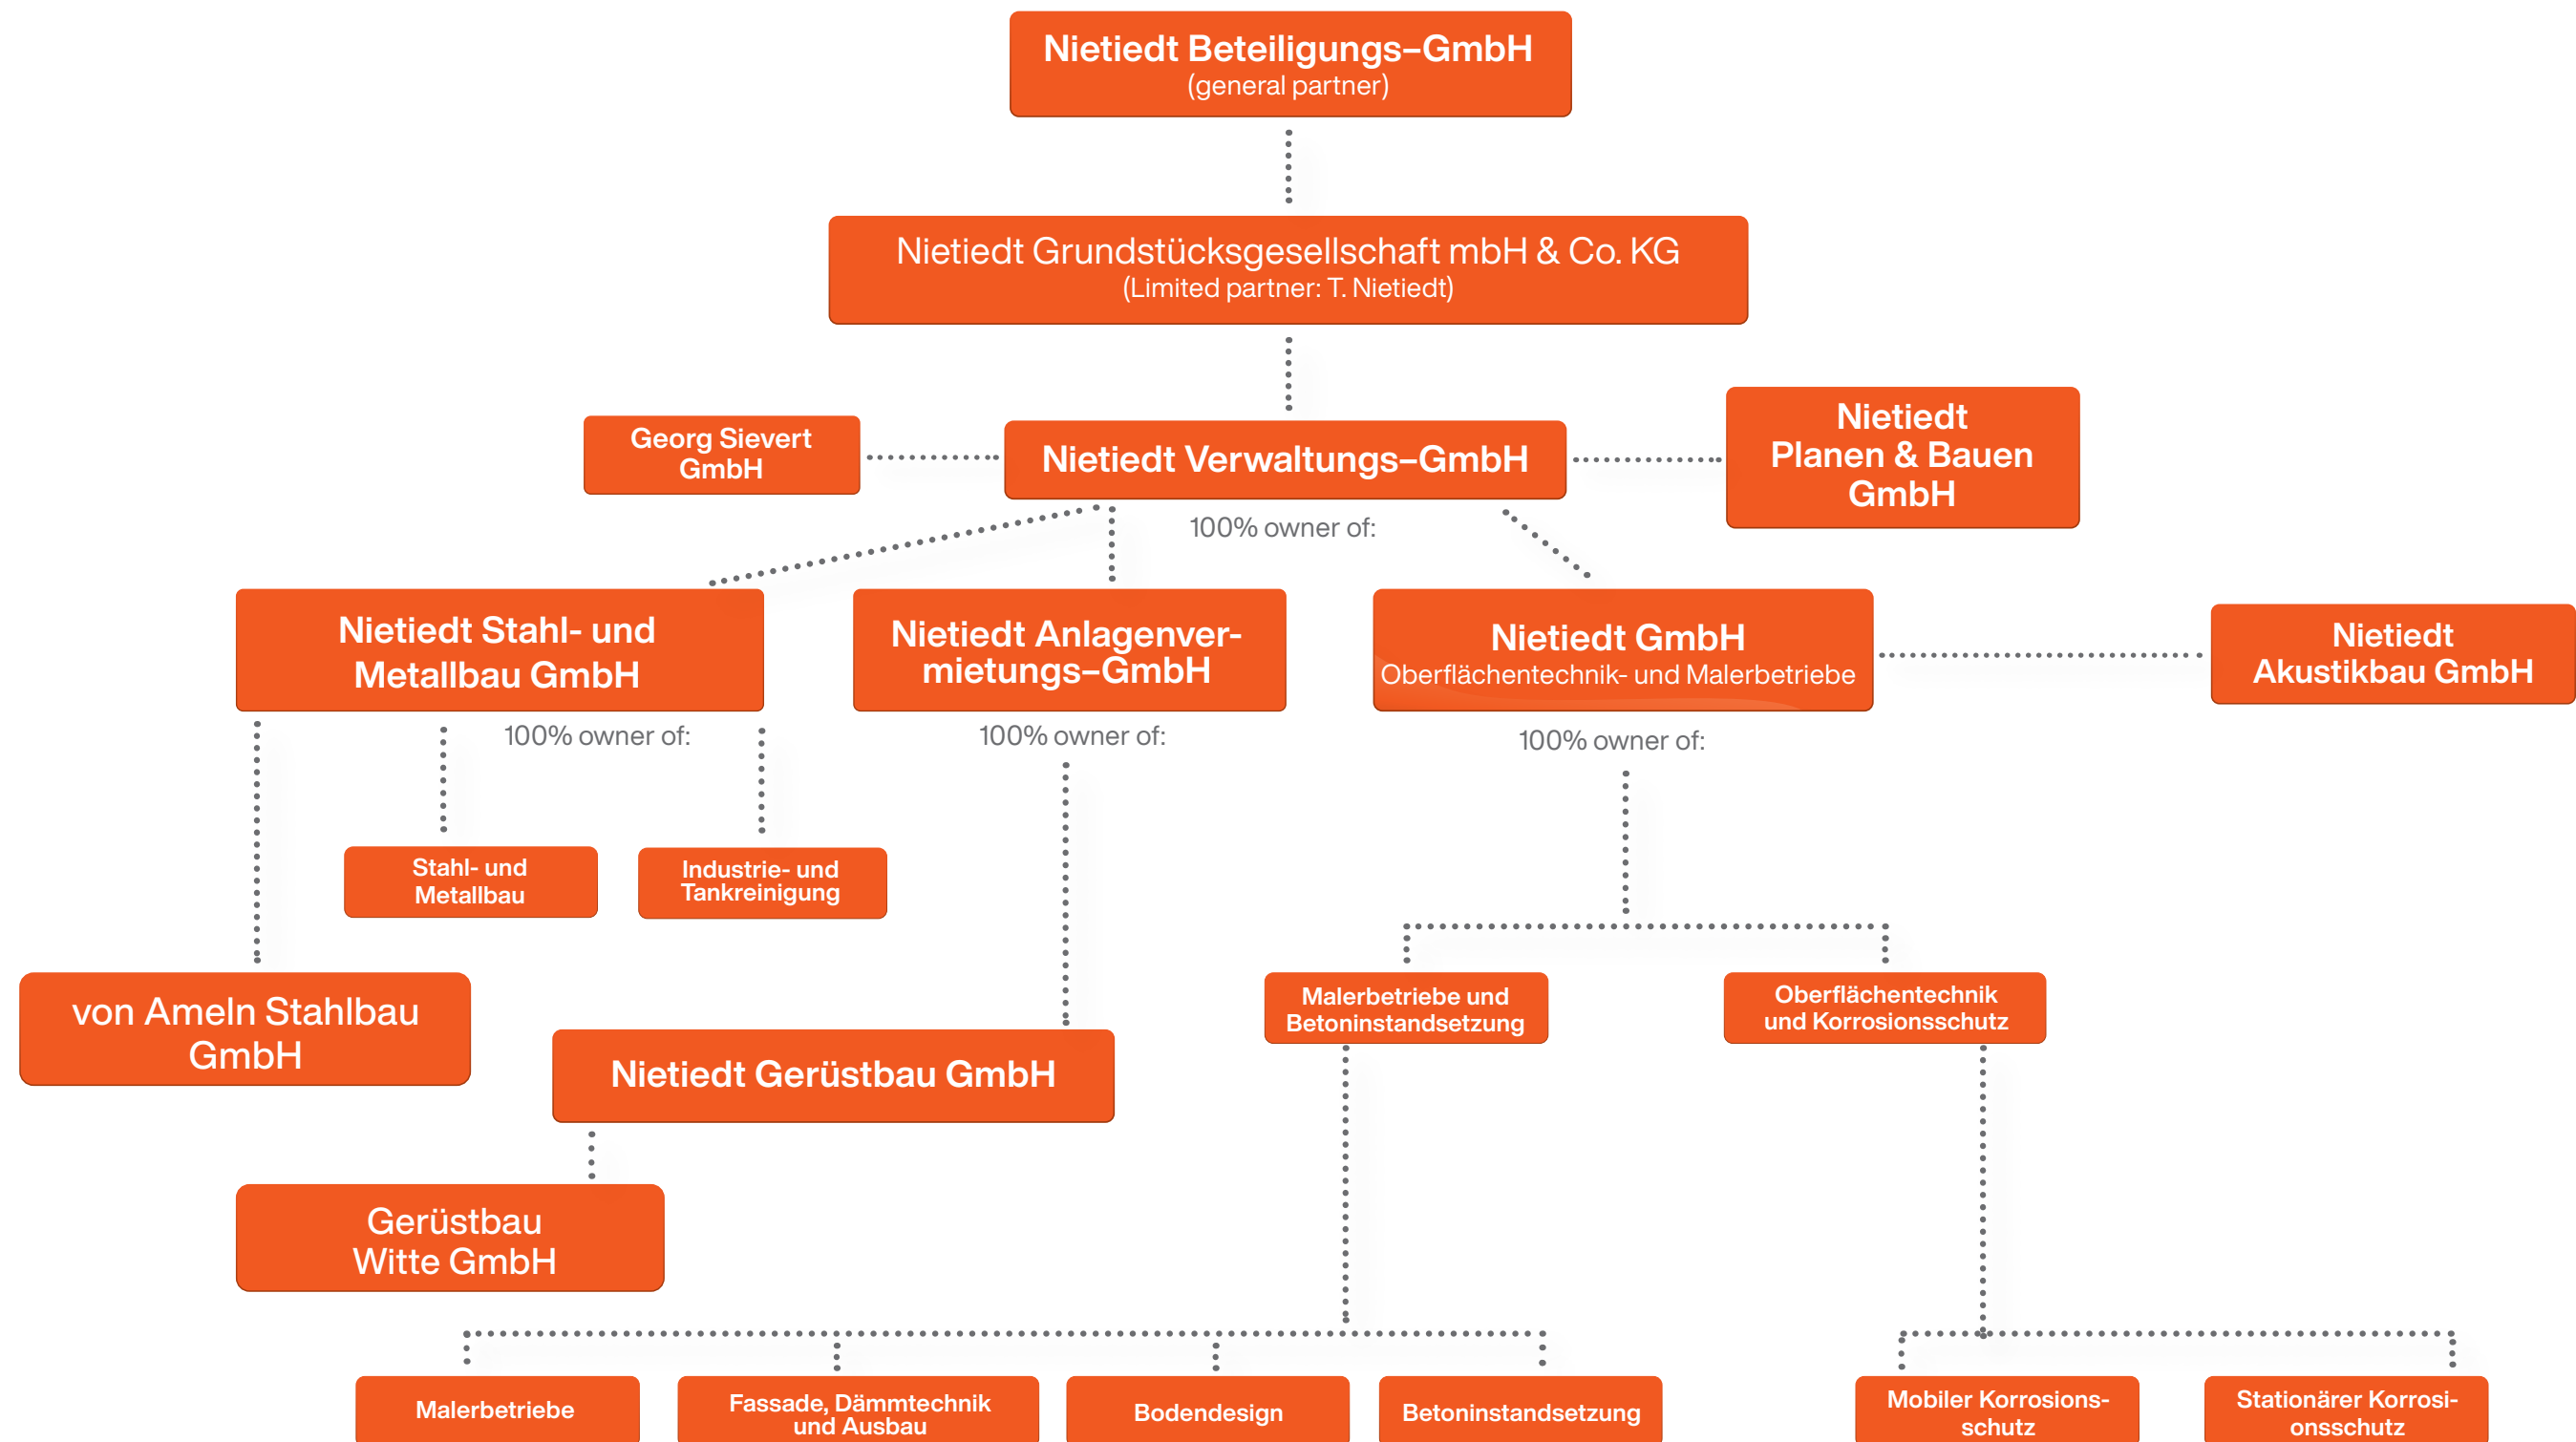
Nietiedt Beteiligungs–GmbH
(general partner)

Nietiedt Grundstücksgesellschaft mbH & Co. KG
(Limited partner: T. Nietiedt)

Georg Sievert GmbH

Nietiedt Verwaltungs–GmbH

Nietiedt Planen & Bauen GmbH

100% owner of:

Nietiedt Stahl- und Metallbau GmbH

Nietiedt Anlagenvermietungs–GmbH

Nietiedt GmbH
Oberflächentechnik- und Malerbetriebe

Nietiedt Akustikbau GmbH

100% owner of:

100% owner of:

100% owner of:

Stahl- und Metallbau

Industrie- und Tankreinigung

von Ameln Stahlbau GmbH

Nietiedt Gerüstbau GmbH

Malerbetriebe und Betoninstandsetzung

Oberflächentechnik und Korrosionsschutz

Gerüstbau Witte GmbH

Malerbetriebe

Fassade, Dämmtechnik und Ausbau

Bodendesign

Betoninstandsetzung

Mobiler Korrosionsschutz

Stationärer Korrosionsschutz